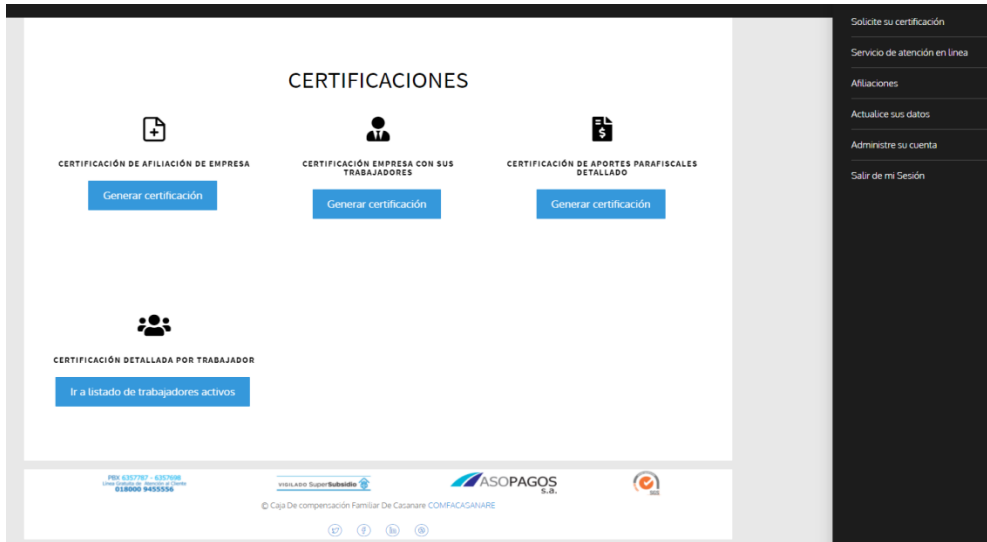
CERTIFICACIONES

CERTIFICACIÓN DE AFILIACIÓN DE EMPRESA

Generar certificación

CERTIFICACIÓN EMPRESA CON SUS TRABAJADORES

Generar certificación

CERTIFICACIÓN DE APORTES PARAFISCALES DETALLADO

Generar certificación

CERTIFICACIÓN DETALLADA POR TRABAJADOR

Ir a listado de trabajadores activos

PBX 6357787 - 6357698
Línea Gratuita de Atención al Cliente
018000 945556

VIGILADO SuperSubsidio

ASOPAGOS S.A.

© Caja De compensación Familiar De Casanare COMFACASANARE

Solicite su certificación

Servicio de atención en linea

Afiliaciones

Actualice sus datos

Administre su cuenta

Salir de mi Sesión